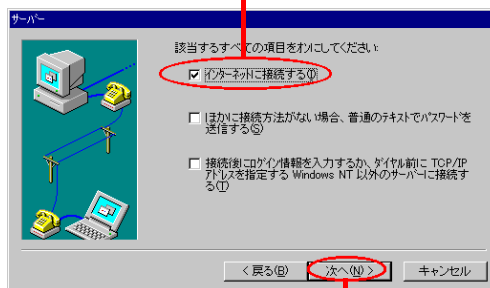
サーバー

該当するすべての項目をオンにしてください:

☑ インターネットに接続する(I)

☐ ほかに接続方法がない場合、普通のテキストでパスワードを送信する(S)

☐ 接続後にログイン情報を入力するか、ダイヤル前に TCP/IP アドレスを指定する Windows NT 以外のサーバーに接続する(T)

< 戻る(B)  次へ(N) >  キャンセル